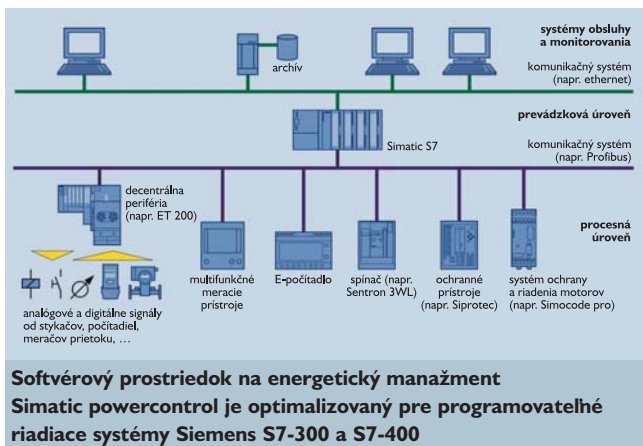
systémy obsluhy a monitorovania

archív

komunikačný systém (napr. ethernet)

prevádzková úroveň

Simatic S7

komunikačný systém (napr. Profibus)

decentrálna periféria (napr. ET 200)

procesná úroveň

analógové a digitálne signály od stykačov, počítadiel, meračov prietoku, ...

multifunkčné meracie prístroje

E-počítadlo

spínač (napr. Sentron 3WL)

ochranné prístroje (napr. Siprotec)

systém ochrany a riadenia motorov (napr. Simocode pro)

Softvérový prostriedok na energetický manažment Simatic powercontrol je optimalizovaný pre programovateľné riadiace systémy Siemens S7-300 a S7-400